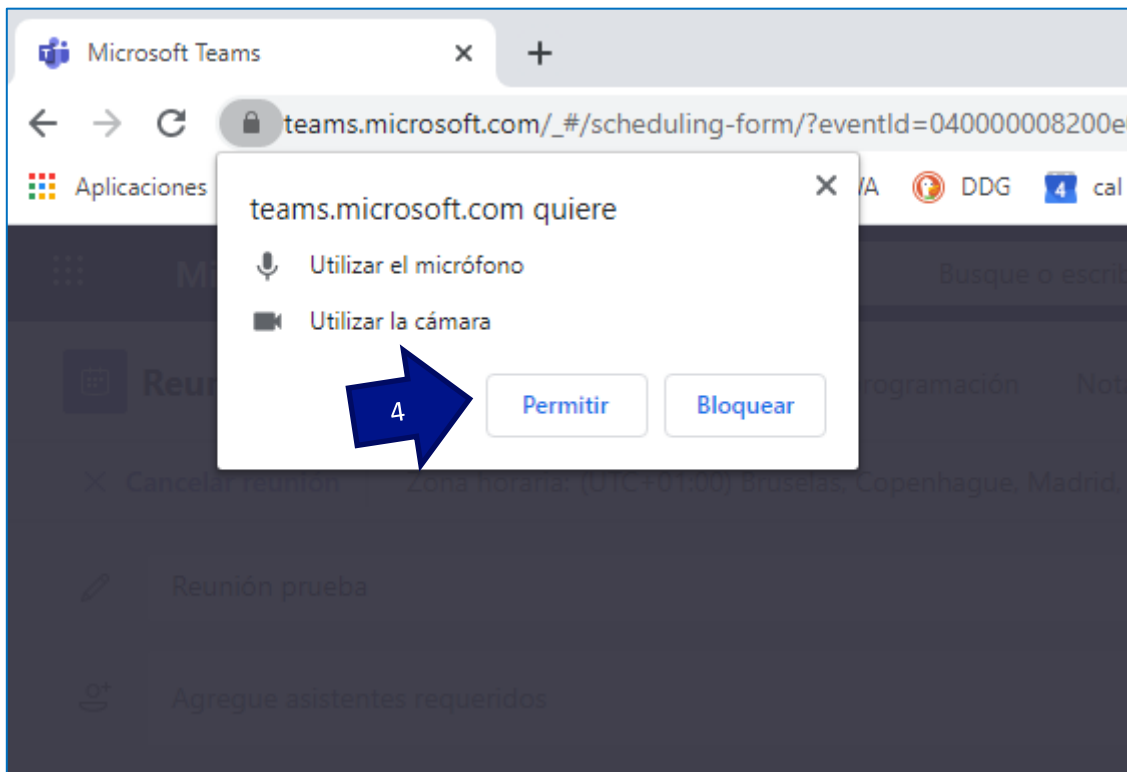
Microsoft Teams ×
+
teams.microsoft.com/_#/scheduling-form/?eventId=040000008200e
Aplicaciones
VA DDG 4 cal
M
Busque o escrib
teams.microsoft.com quiere
Utilizar el micrófono
Utilizar la cámara
4
Permitir
Bloquear
Reun
rogramación Not
Cancelar reunión Zona horaria: (UTC+01:00) Bruselas, Copenhague, Madrid,
Reunión prueba
Agregue asistentes requeridos